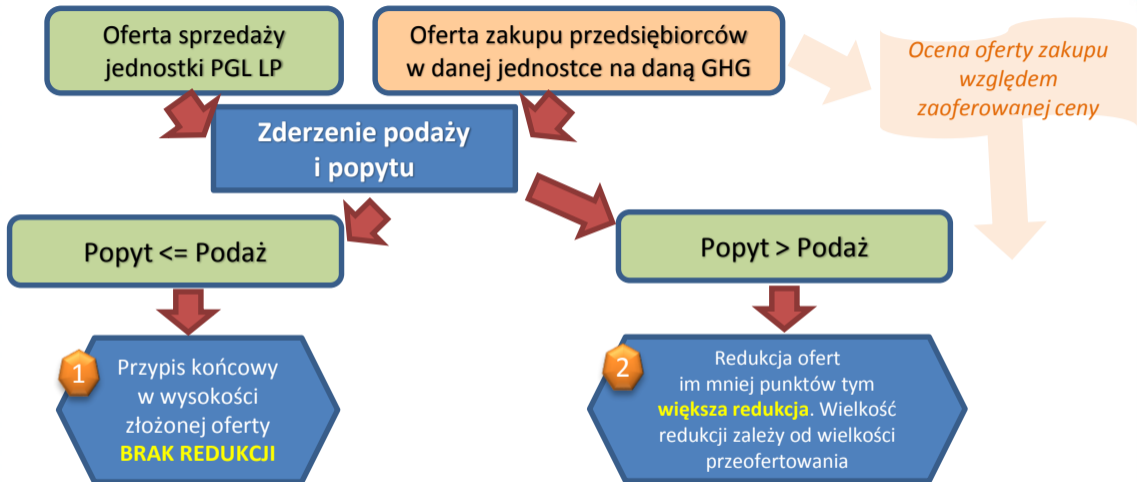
Oferta sprzedaży jednostki PGL LP

Oferta zakupu przedsiębiorców w danej jednostce na daną GHG

Ocena oferty zakupu względem zaoferowanej ceny

Zderzenie podaży i popytu

Popyt <= Podaż

Popyt > Podaż

1

Przypis końcowy w wysokości złożonej oferty BRAK REDUKCJI

2

Redukcja ofert im mniej punktów tym większa redukcja. Wielkość redukcji zależy od wielkości przeofertowania